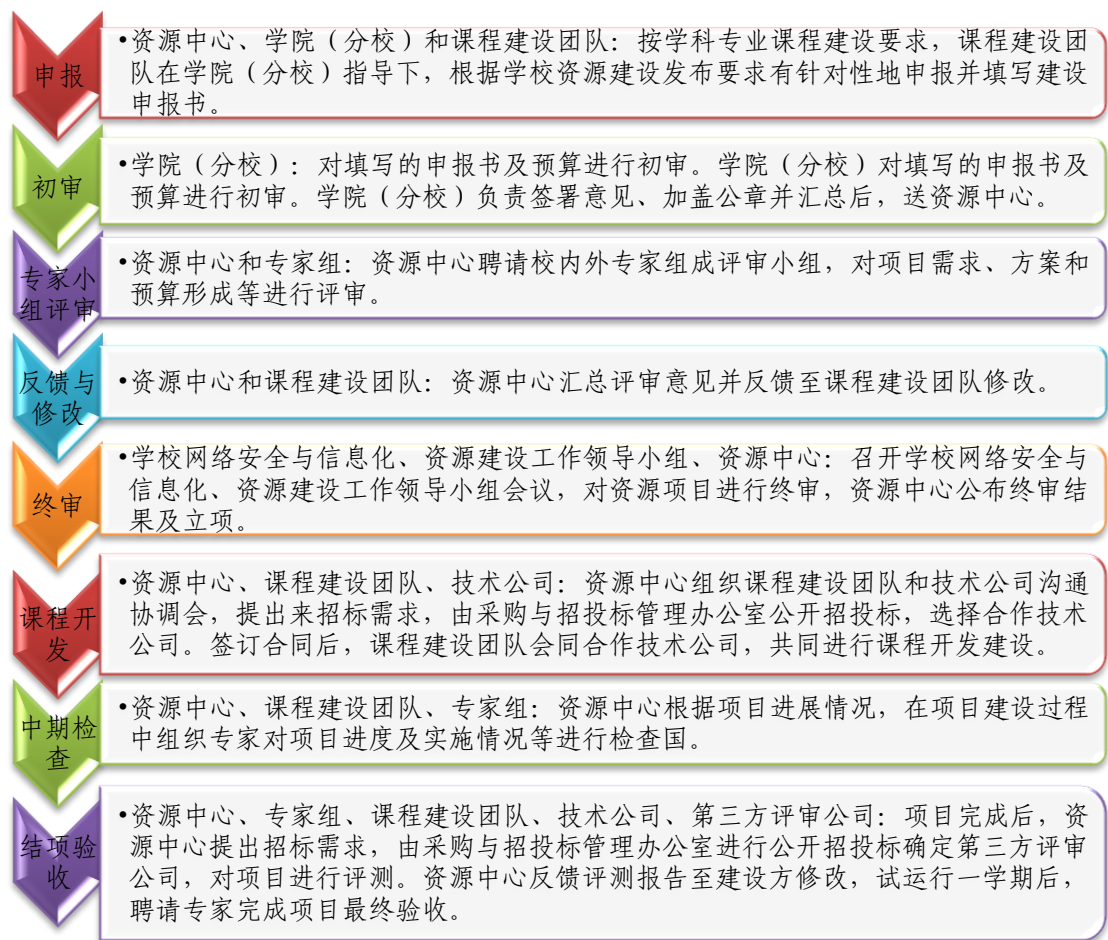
申报

•资源中心、学院（分校）和课程建设团队：按学科专业课程建设要求，课程建设团队在学院（分校）指导下，根据学校资源建设发布要求有针对性地申报并填写建设申报书。

初审

•学院（分校）：对填写的申报书及预算进行初审。学院（分校）对填写的申报书及预算进行初审。学院（分校）负责签署意见、加盖公章并汇总后，送资源中心。

专家小组评审

•资源中心和专家组：资源中心聘请校内外专家组成评审小组，对项目需求、方案和预算形成等进行评审。

反馈与修改

•资源中心和课程建设团队：资源中心汇总评审意见并反馈至课程建设团队修改。

终审

•学校网络安全与信息化、资源建设工作领导小组、资源中心：召开学校网络安全与信息化、资源建设工作领导小组会议，对资源项目进行终审，资源中心公布终审结果及立项。

课程开发

•资源中心、课程建设团队、技术公司：资源中心组织课程建设团队和技术公司沟通协调会，提出来招标需求，由采购与招投标管理办公室公开招投标，选择合作技术公司。签订合同后，课程建设团队会同合作技术公司，共同进行课程开发建设。

中期检查

•资源中心、课程建设团队、专家组：资源中心根据项目进展情况，在项目建设过程中组织专家对项目进度及实施情况等进行检查国。

结项验收

•资源中心、专家组、课程建设团队、技术公司、第三方评审公司：项目完成后，资源中心提出招标需求，由采购与招投标管理办公室进行公开招投标确定第三方评审公司，对项目进行评测。资源中心反馈评测报告至建设方修改，试运行一学期后，聘请专家完成项目最终验收。